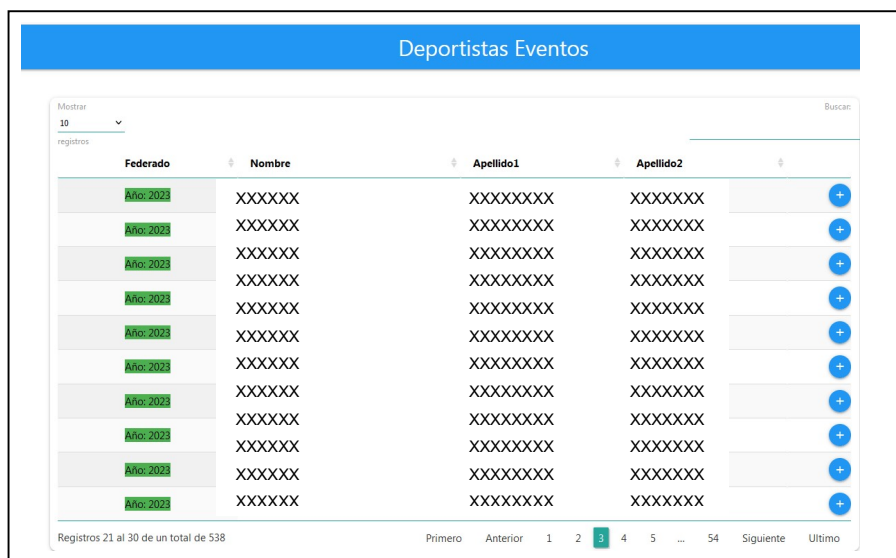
Deportistas Eventos

Mostrar
10
registros

Buscar:

| Federado | Nombre | Apellido1 | Apellido2 | |
|---|---|---|---|---|
| Año: 2023 | XXXXXX | XXXXXXXX | XXXXXXX | + |
| Año: 2023 | XXXXXX | XXXXXXXX | XXXXXXX | + |
| Año: 2023 | XXXXXX | XXXXXXXX | XXXXXXX | + |
| | XXXXXX | XXXXXXXX | XXXXXXX | |
| Año: 2023 | XXXXXX | XXXXXXXX | XXXXXXX | + |
| Año: 2023 | XXXXXX | XXXXXXXX | XXXXXXX | + |
| Año: 2023 | XXXXXX | XXXXXXXX | XXXXXXX | + |
| Año: 2023 | XXXXXX | XXXXXXXX | XXXXXXX | + |
| | XXXXXX | XXXXXXXX | XXXXXXX | |
| Año: 2023 | XXXXXX | XXXXXXXX | XXXXXXX | + |
| | XXXXXX | XXXXXXXX | XXXXXXX | |
| Año: 2023 | XXXXXX | XXXXXXXX | XXXXXXX | + |
| | XXXXXX | XXXXXXXX | XXXXXXX | |
| Año: 2023 | XXXXXX | XXXXXXXX | XXXXXXX | + |

Registros 21 al 30 de un total de 538

Primero Anterior 1 2 3 4 5 ... 54 Siguiente Ultimo